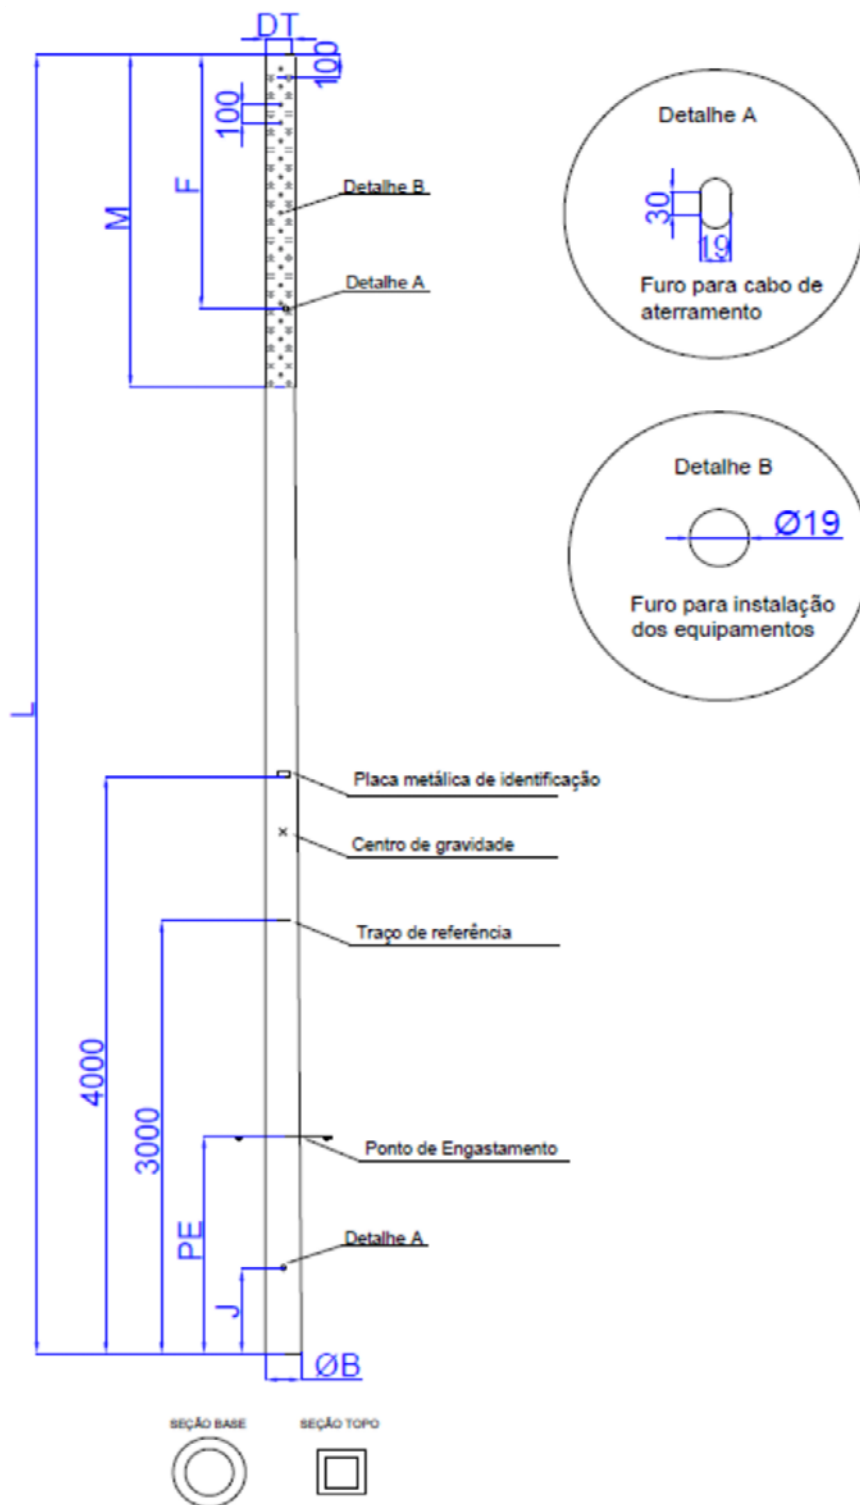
DT

100

100

M

F

Detalhe B

Detalhe A

L

Detalhe A

30

19

Furo para cabo de aterramento

Detalhe B

Ø19

Furo para instalação dos equipamentos

Placa metálica de identificação

Centro de gravidade

Traço de referência

4000

3000

Ponto de Engastamento

PE

Detalhe A

J

ØB

SEÇÃO BASE

SEÇÃO TOPO